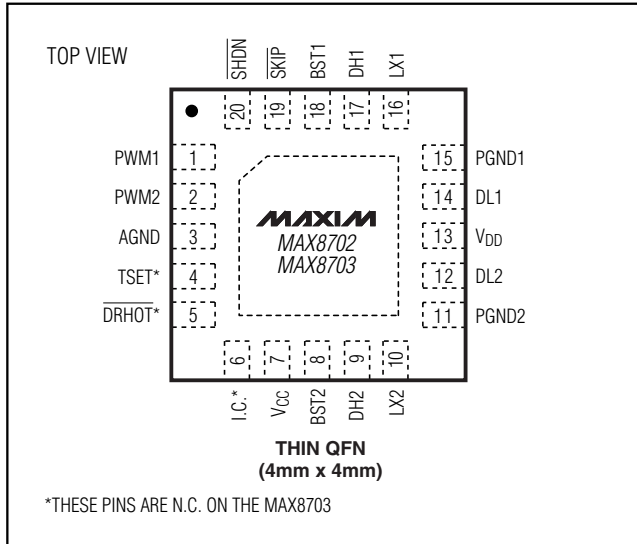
TOP VIEW

$\overline{SHDN}$ $\overline{SKIP}$ BST1 DH1 LX1

20 19 18 17 16

PWM1 1
PWM2 2
AGND 3
TSET* 4
$\overline{DRHOT}$* 5

15 PGND1
14 DL1
13 $V_{DD}$
12 DL2
11 PGND2

MAXIM
MAX8702
MAX8703

6 7 8 9 10

I.C.* $V_{CC}$ BST2 DH2 LX2

THIN QFN
(4mm x 4mm)

*THESE PINS ARE N.C. ON THE MAX8703